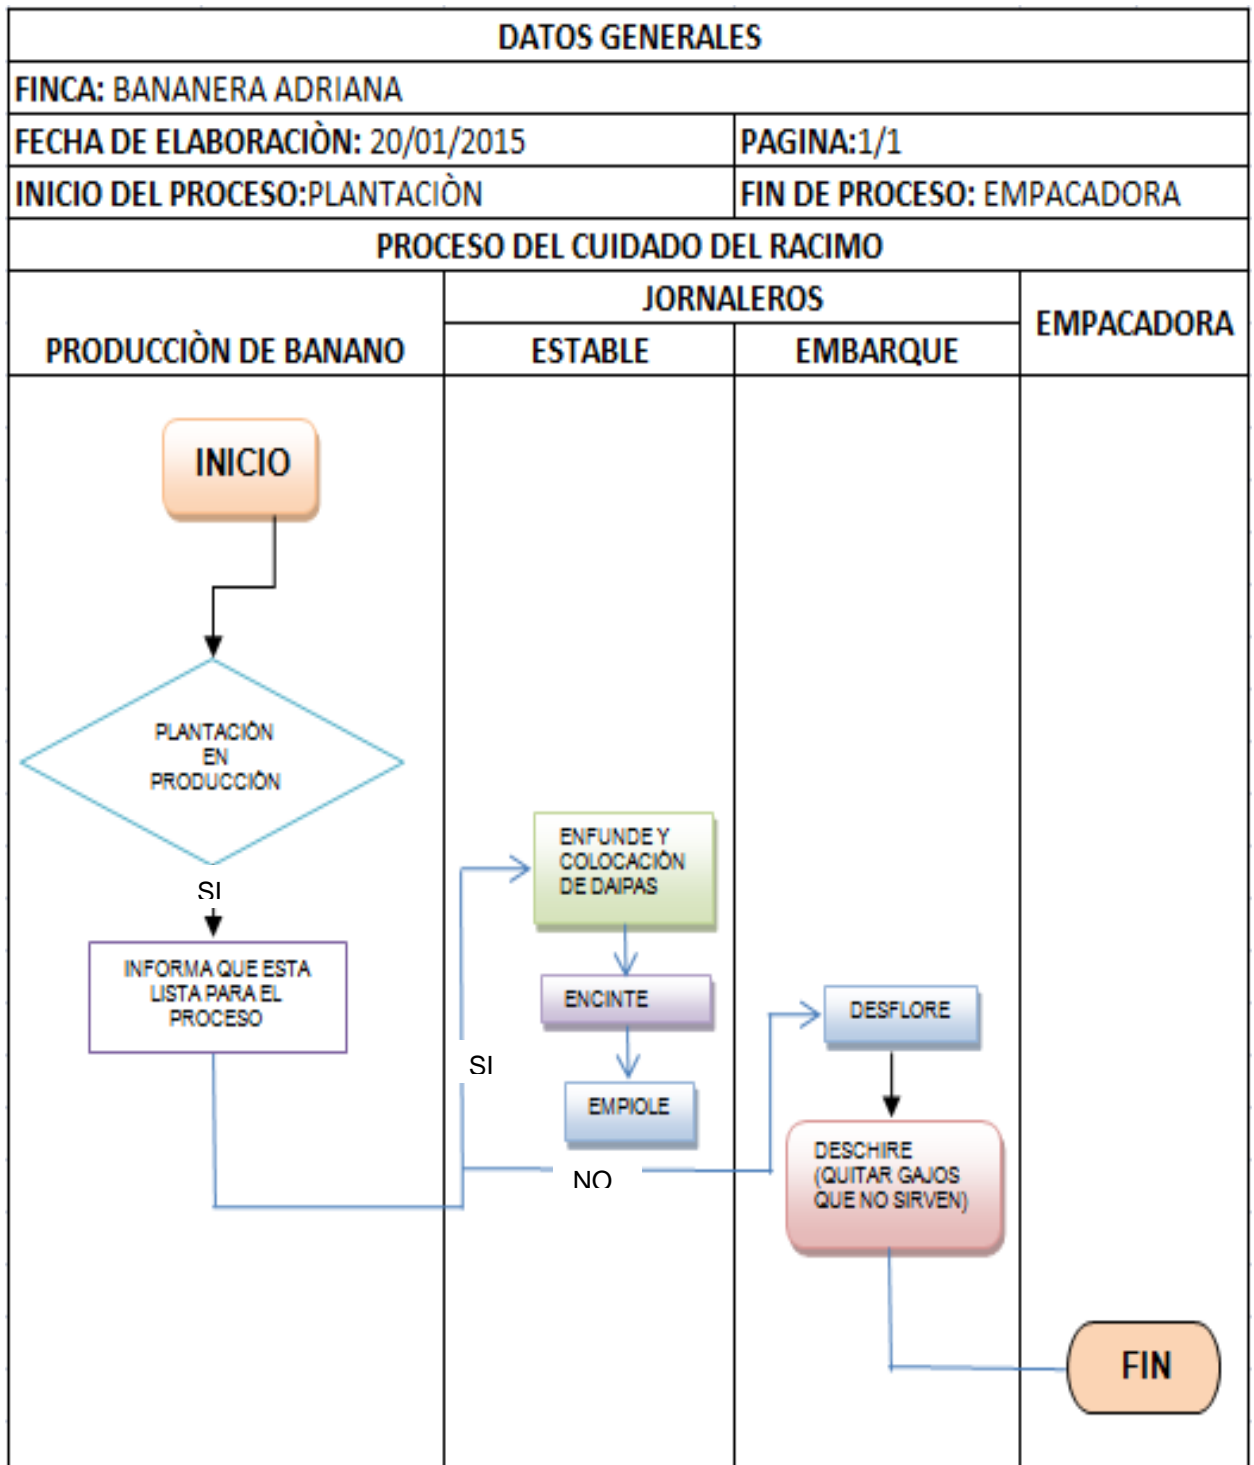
DATOS GENERALES

FINCA: BANANERA ADRIANA

FECHA DE ELABORACIÒN: 20/01/2015

PAGINA:1/1

INICIO DEL PROCESO:PLANTACIÒN

FIN DE PROCESO: EMPACADORA

PROCESO DEL CUIDADO DEL RACIMO

PRODUCCIÒN DE BANANO

JORNALEROS

ESTABLE

EMBARQUE

EMPACADORA

INICIO

PLANTACIÒN EN PRODUCCIÒN

SI

INFORMA QUE ESTA LISTA PARA EL PROCESO

SI

ENFUNDE Y COLOCACIÒN DE DAIPAS

ENCINTE

EMPIOLE

NO

DESFLORE

DESCHIRE (QUITAR GAJOS QUE NO SIRVEN)

FIN